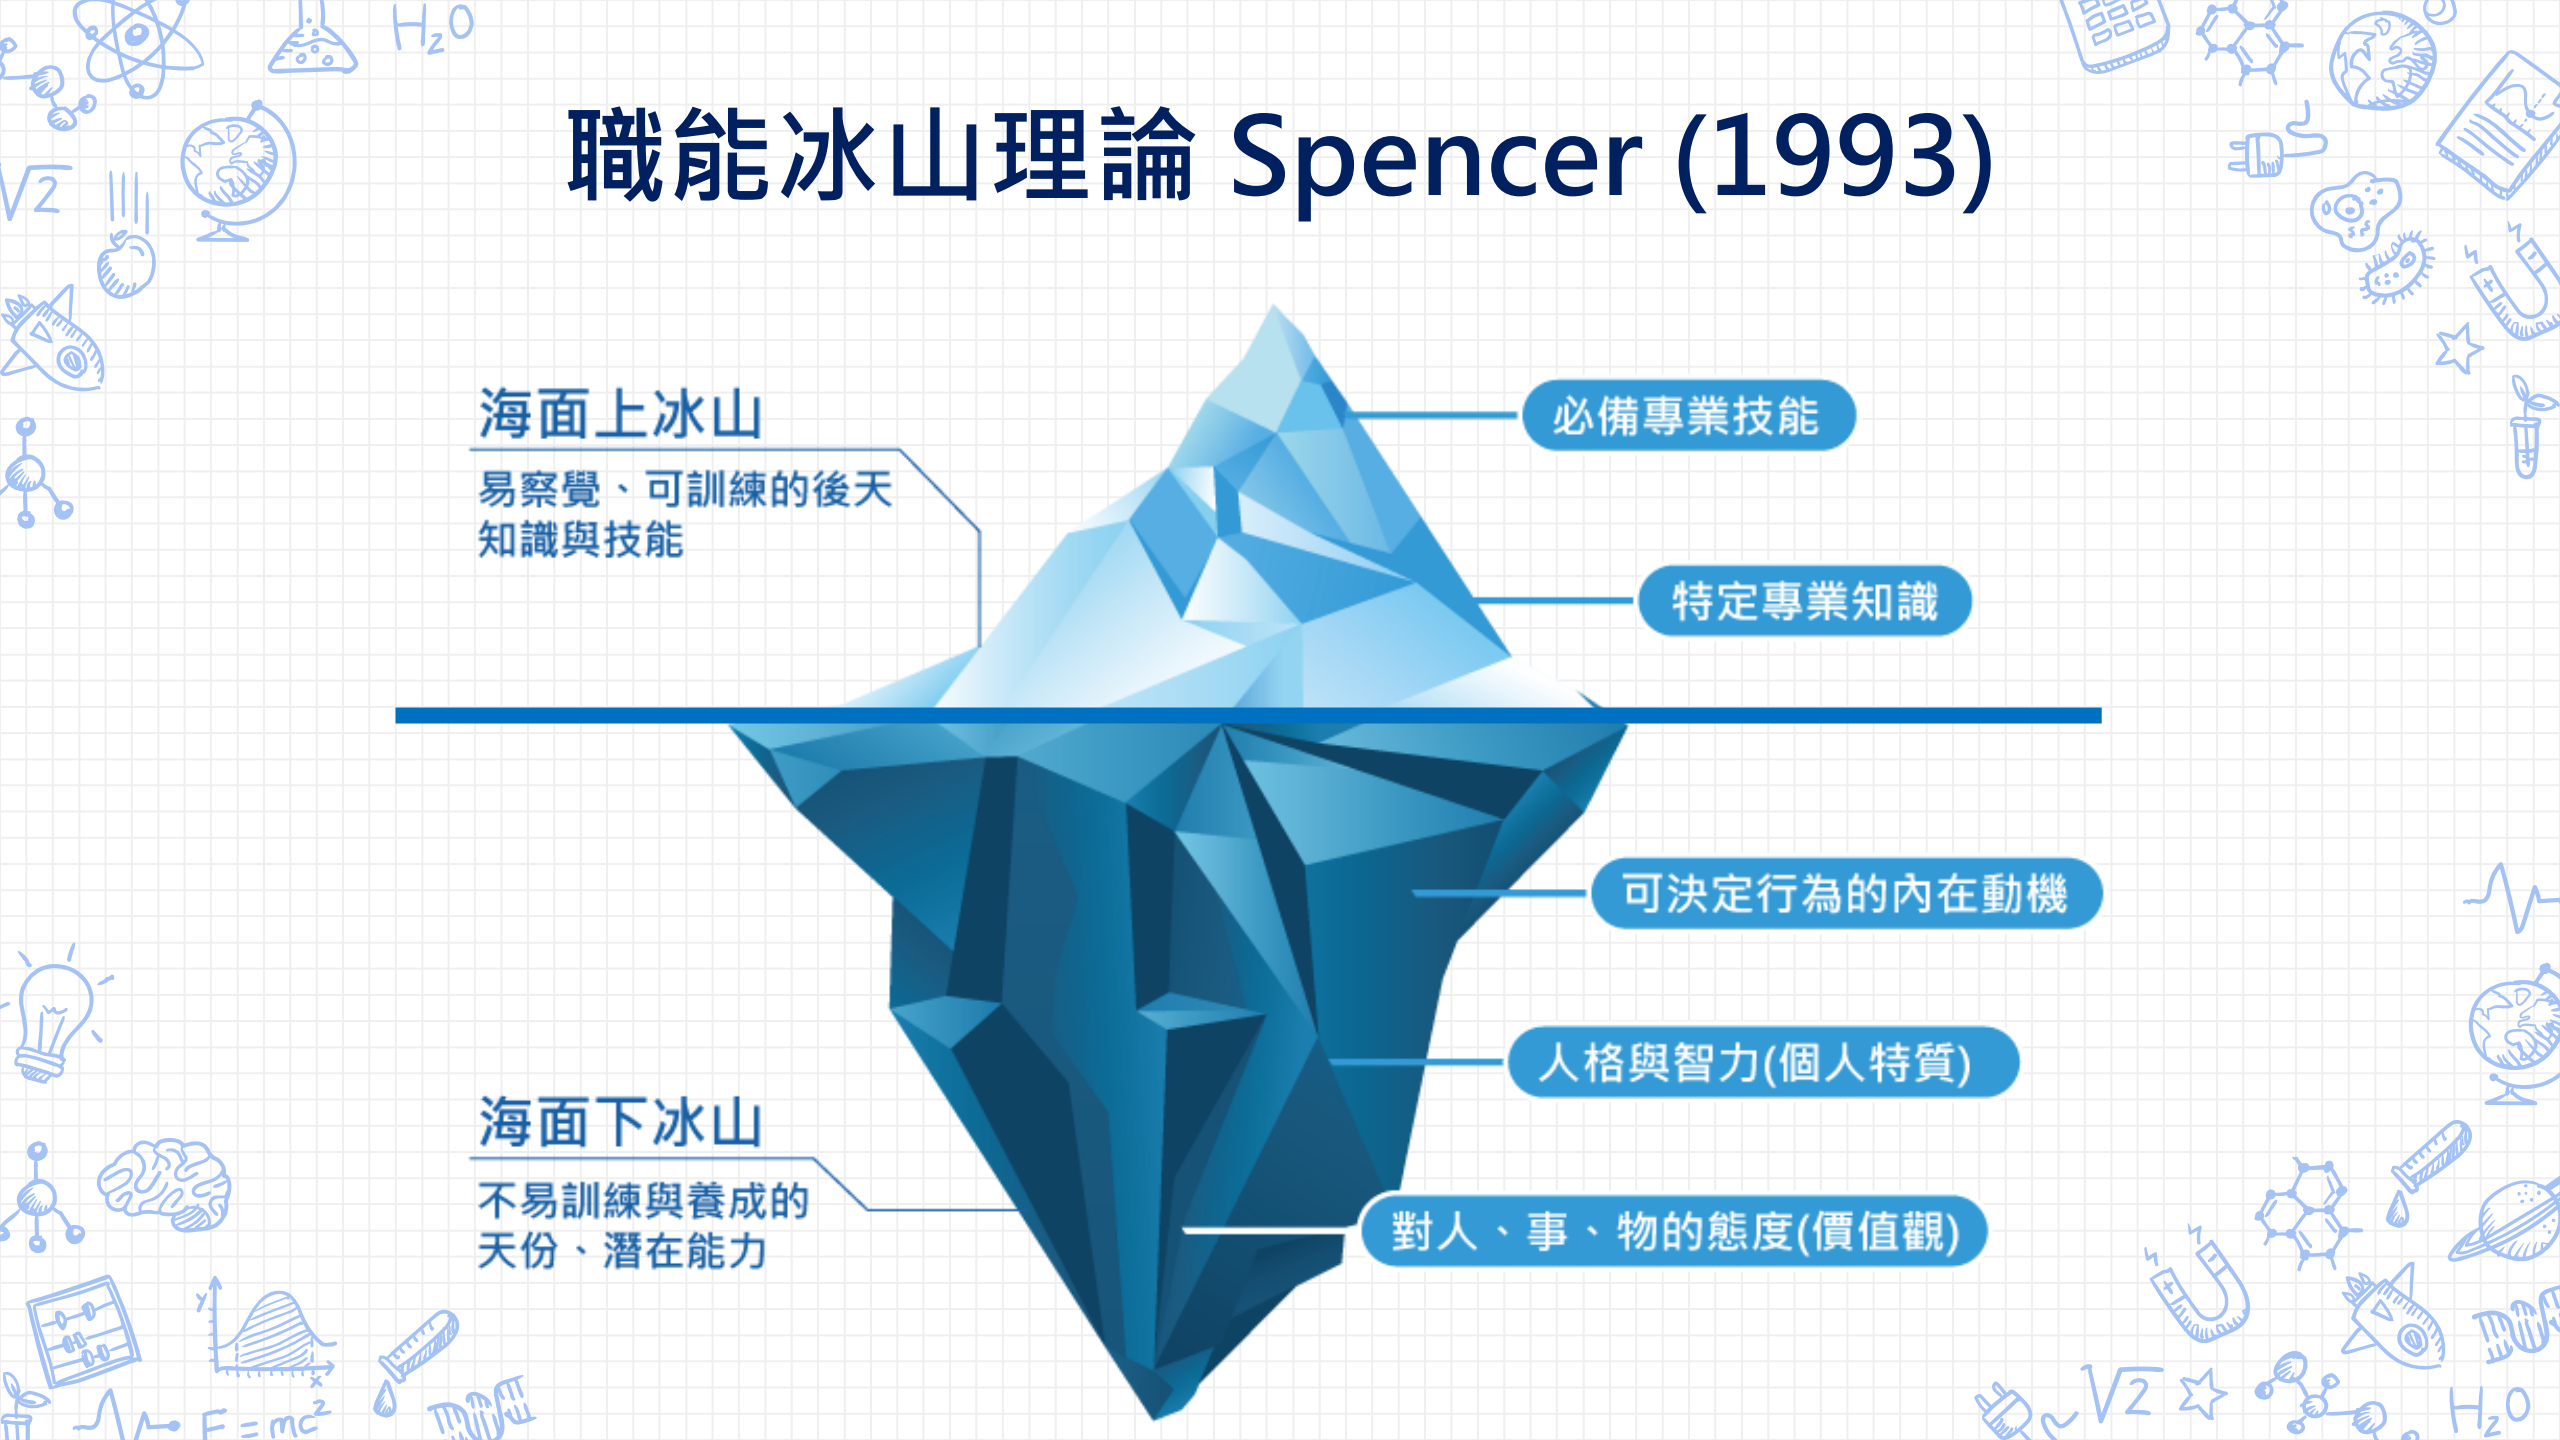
職能冰山理論 Spencer (1993)

海面上冰山

易察覺、可訓練的後天知識與技能

必備專業技能

特定專業知識

可決定行為的內在動機

人格與智力(個人特質)

海面下冰山

不易訓練與養成的天份、潛在能力

對人、事、物的態度(價值觀)

$H_2O$

$\sqrt{2}$

$F=mc^2$